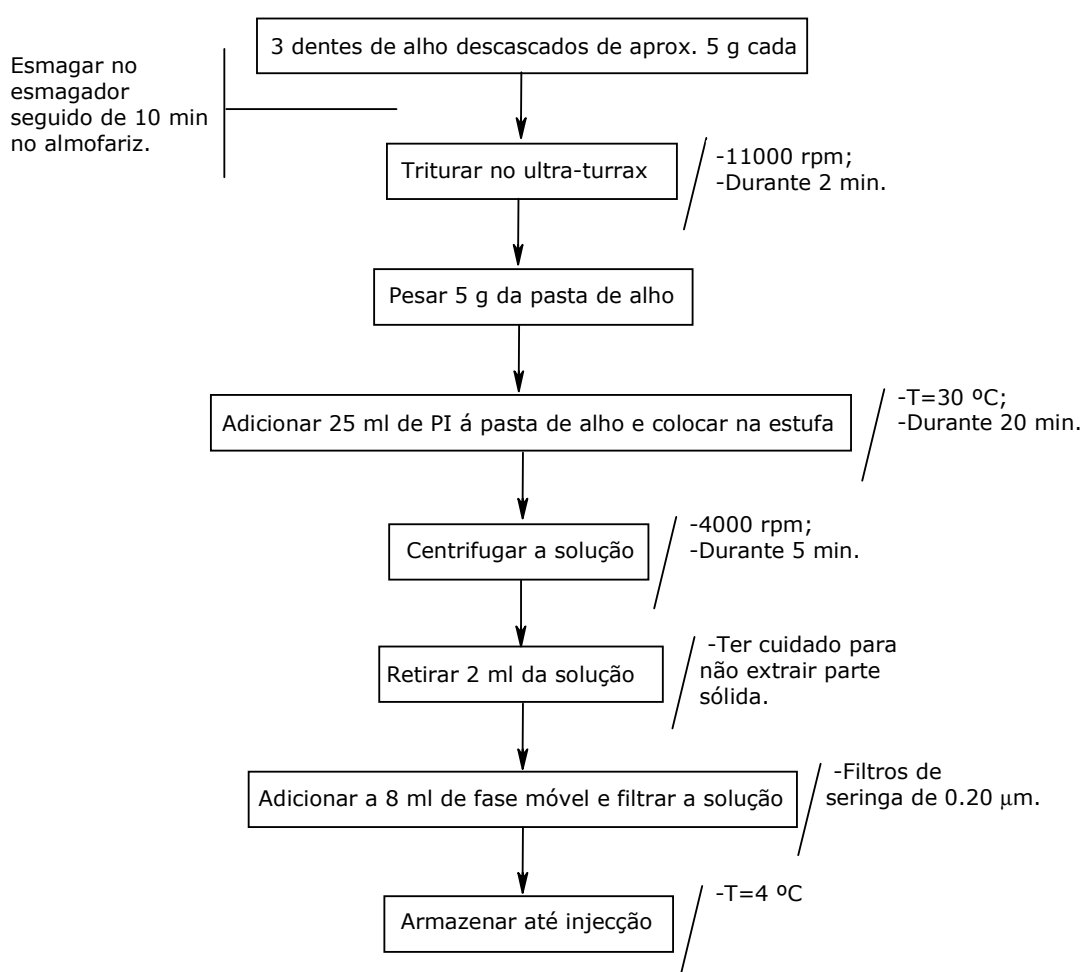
3 dentes de alho descascados de aprox. 5 g cada

Esmagar no esmagador seguido de 10 min no almofariz.

Triturar no ultra-turrax

-11000 rpm;
-Durante 2 min.

Pesar 5 g da pasta de alho

Adicionar 25 ml de PI á pasta de alho e colocar na estufa

-T=30 ºC;
-Durante 20 min.

Centrifugar a solução

-4000 rpm;
-Durante 5 min.

Retirar 2 ml da solução

-Ter cuidado para não extrair parte sólida.

Adicionar a 8 ml de fase móvel e filtrar a solução

-Filtros de seringa de 0.20 $\mu$m.

Armazenar até injecção

-T=4 ºC